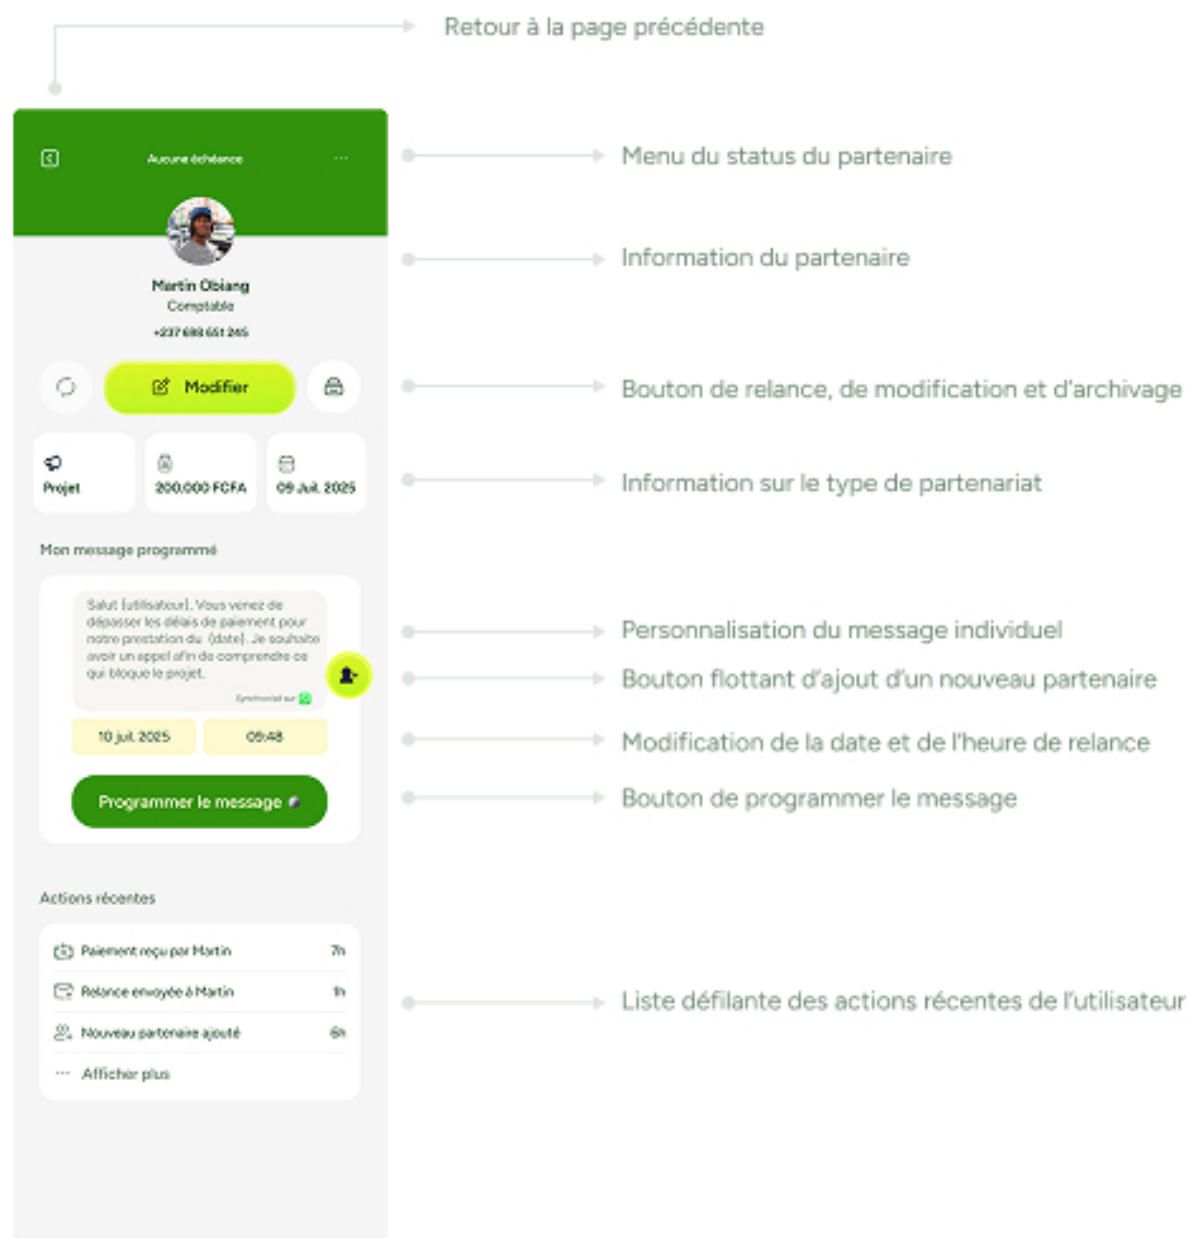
Retour à la page précédente

Aucune échéance

Martin Obiang
Comptable
+237 698 651 245

Modifier

Projet

200.000 FCFA

09 Juil. 2025

Mon message programmé

Salut [utilisateur]. Vous venez de dépasser les délais de paiement pour notre prestation du [date]. Je souhaite avoir un appel afin de comprendre ce qui bloque le projet.

Synchronisé sur

10 juil. 2025

09:48

Programmer le message

Actions récentes

Paiement reçu par Martin 7h

Relance envoyée à Martin 1h

Nouveau partenaire ajouté 6h

Afficher plus

Menu du status du partenaire

Information du partenaire

Bouton de relance, de modification et d'archivage

Information sur le type de partenariat

Personnalisation du message individuel

Bouton flottant d'ajout d'un nouveau partenaire

Modification de la date et de l'heure de relance

Bouton de programmer le message

Liste défilante des actions récentes de l'utilisateur